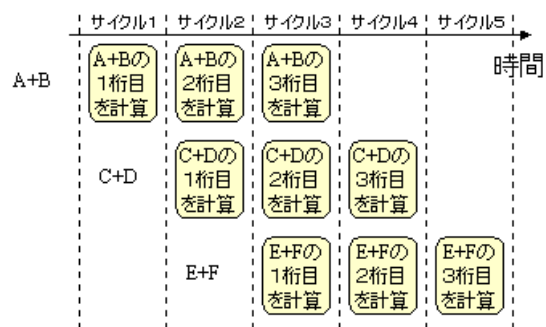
サイクル1 サイクル2 サイクル3 サイクル4 サイクル5

時間

A+B

A+Bの1桁目を計算

A+Bの2桁目を計算

A+Bの3桁目を計算

C+D

C+Dの1桁目を計算

C+Dの2桁目を計算

C+Dの3桁目を計算

E+F

E+Fの1桁目を計算

E+Fの2桁目を計算

E+Fの3桁目を計算